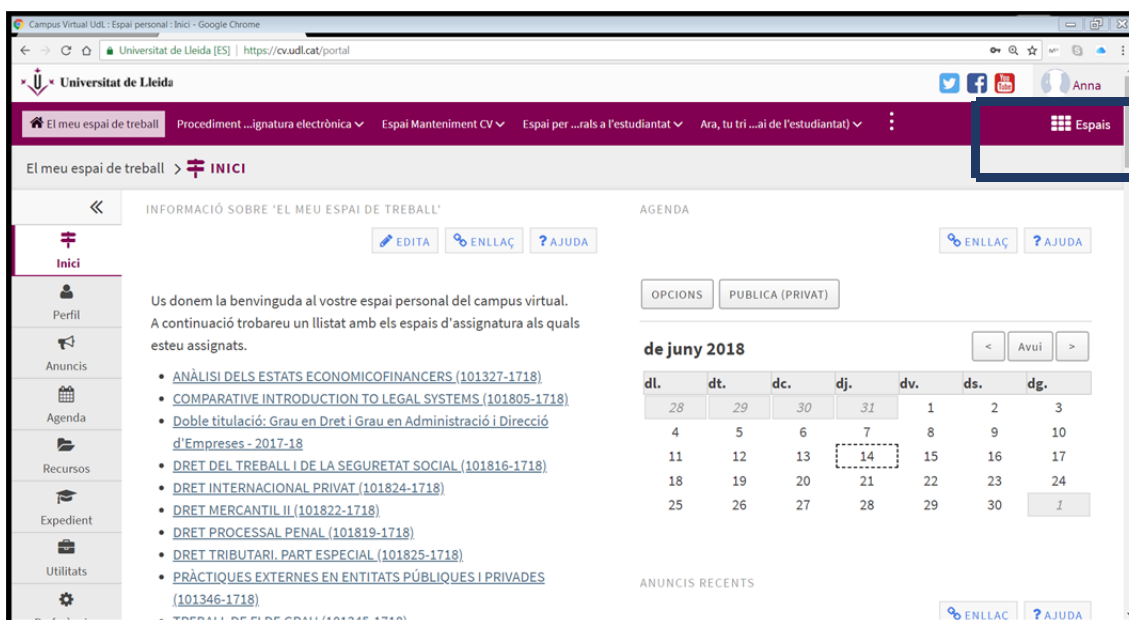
Campus Virtual UdL : Espai personal : Inici - Google Chrome

Universitat de Lleida [ES] | https://cv.udl.cat/portal

Universitat de Lleida

Anna

El meu espai de treball | Procediment ...ignatura electrònica | Espai Manteniment CV | Espai per ...rals a l'estudiantat | Ara, tu tri ...ai de l'estudiantat) | Espais

El meu espai de treball > INICI

«

Inici
Perfil
Anuncis
Agenda
Recursos
Expedient
Utilitats

INFORMACIÓ SOBRE 'EL MEU ESPAI DE TREBALL'

EDITA | ENLLAÇ | AJUDA

Us donem la benvinguda al vostre espai personal del campus virtual. A continuació trobareu un llistat amb els espais d'assignatura als quals esteu assignats.

- ANÀLISI DELS ESTATS ECONOMICOFINANCERS (101327-1718)
- COMPARATIVE INTRODUCTION TO LEGAL SYSTEMS (101805-1718)
- Doble titulació: Grau en Dret i Grau en Administració i Direcció d'Empreses - 2017-18
- DRET DEL TREBALL I DE LA SEGURETAT SOCIAL (101816-1718)
- DRET INTERNACIONAL PRIVAT (101824-1718)
- DRET MERCANTIL II (101822-1718)
- DRET PROCESSAL PENAL (101819-1718)
- DRET TRIBUTARI. PART ESPECIAL (101825-1718)
- PRÀCTIQUES EXTERNES EN ENTITATS PÚBLIQUES I PRIVADES (101346-1718)
- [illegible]

AGENDA

ENLLAÇ | AJUDA

OPCIONS | PUBLICA (PRIVAT)

de juny 2018

< | Avui | >

| dl. | dt. | dc. | dj. | dv. | ds. | dg. |
|---|---|---|---|---|---|---|
| 28 | 29 | 30 | 31 | 1 | 2 | 3 |
| 4 | 5 | 6 | 7 | 8 | 9 | 10 |
| 11 | 12 | 13 | 14 | 15 | 16 | 17 |
| 18 | 19 | 20 | 21 | 22 | 23 | 24 |
| 25 | 26 | 27 | 28 | 29 | 30 | 1 |

ANUNCIS RECENTS

ENLLAÇ | AJUDA